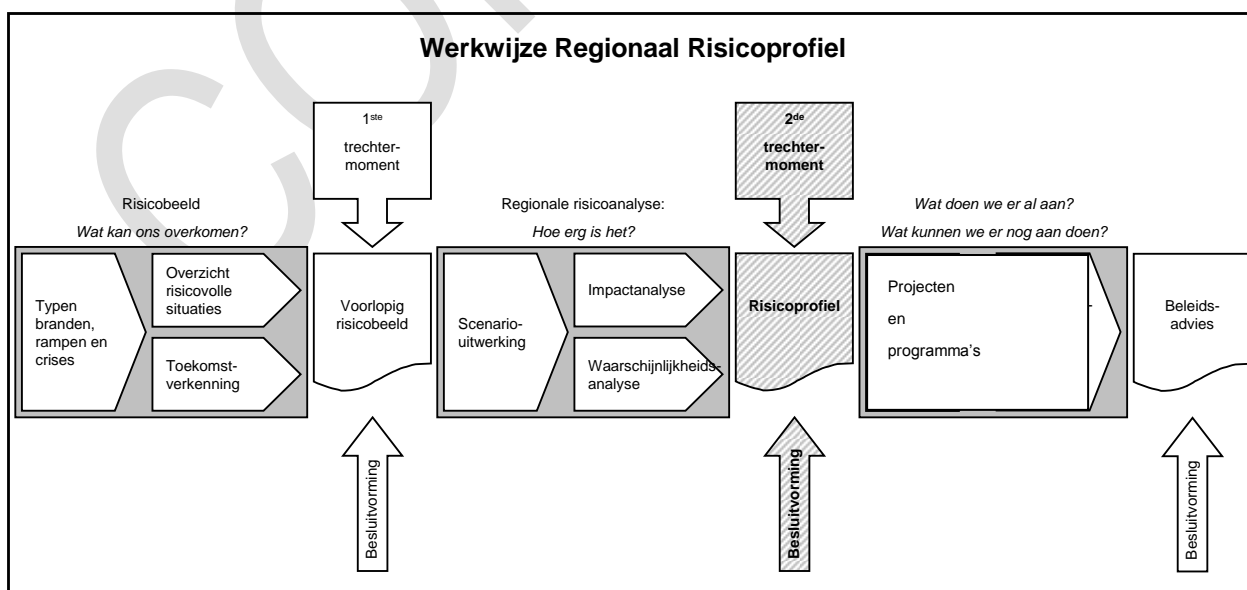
Werkwijze Regionaal Risicoprofiel

$1^{ste}$ trechtermoment

$2^{de}$ trechtermoment

Risicobeeld

*Wat kan ons overkomen?*

Regionale risicoanalyse:

*Hoe erg is het?*

*Wat doen we er al aan?*

*Wat kunnen we er nog aan doen?*

Typen branden, rampen en crises

Overzicht risicovolle situaties

Toekomstverkenning

Voorlopig risicobeeld

Scenariouitwerking

Impactanalyse

Waarschijnlijkheidsanalyse

Risicoprofiel

Projecten en programma's

Beleidsadvies

Besluitvorming

Besluitvorming

Besluitvorming